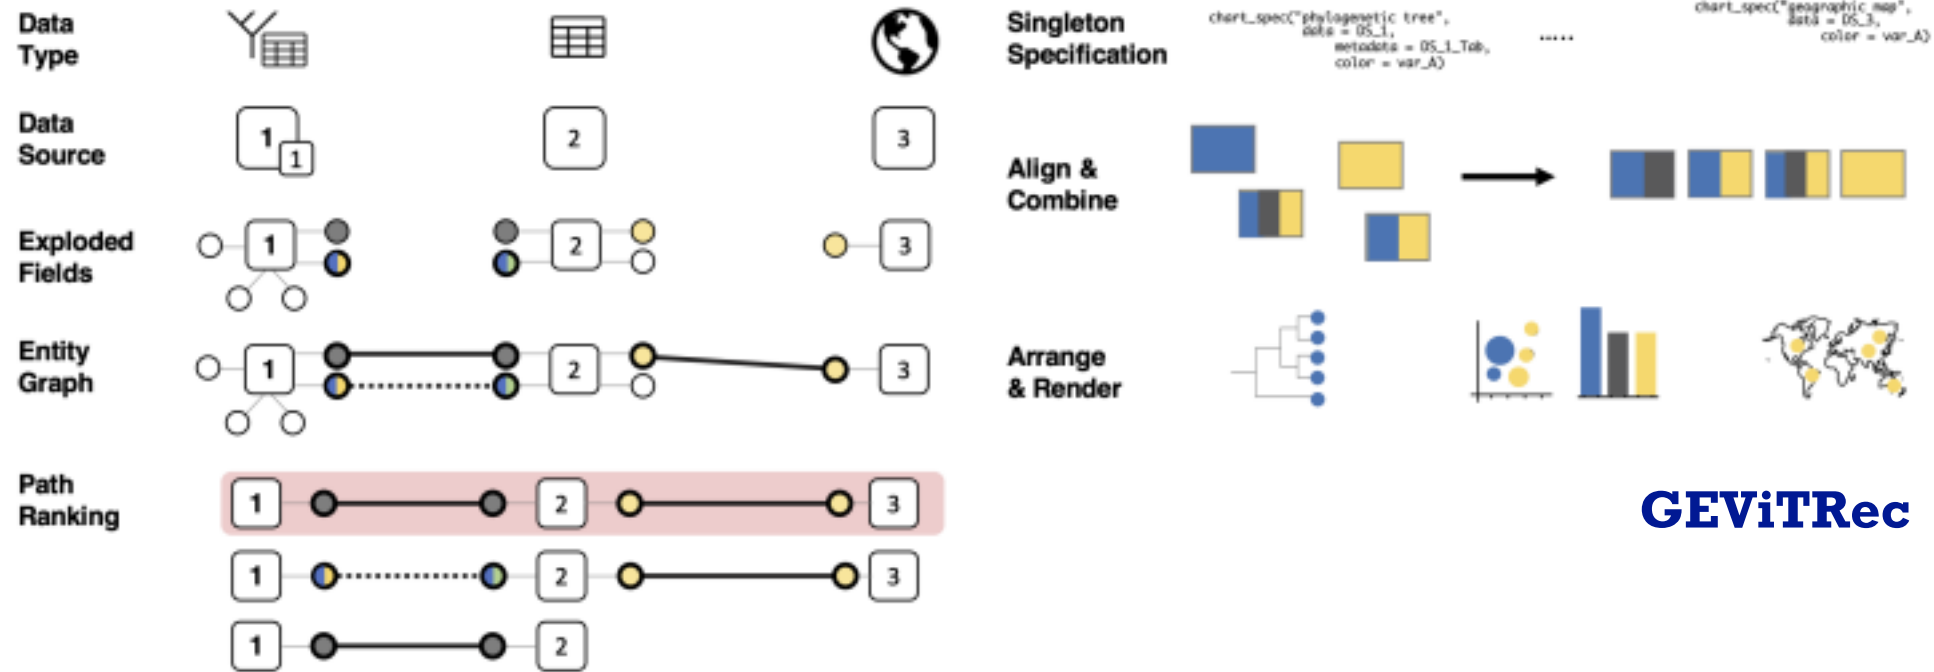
Data Type

Data Source

1 1 2 3

Exploded Fields

1 2 3

Entity Graph

1 2 3

Path Ranking

1 2 3

1 2 3

1 2

Singleton Specification

chart_spec("phylogenetic tree", data = DS_1, metadata = DS_1_Tab, color = var_A)

.....

chart_spec("geographic map", data = DS_3, color = var_A)

Align & Combine

Arrange & Render

GEViTRec